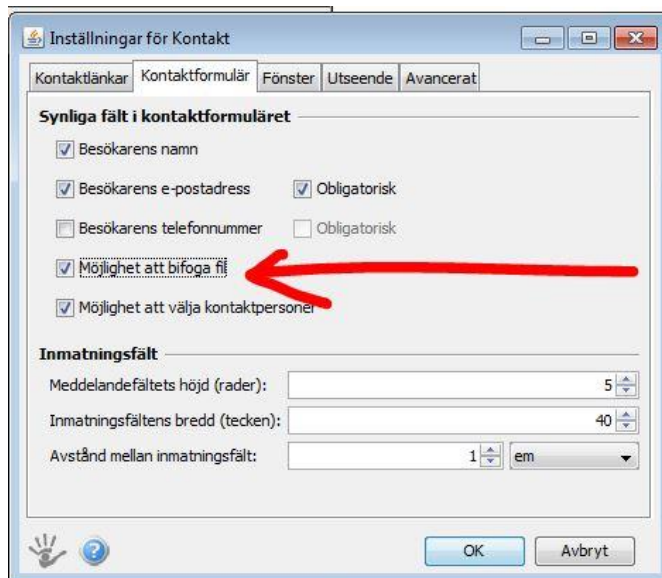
Inställningar för Kontakt

Kontaktlänkar | Kontaktformulär | Fönster | Utseende | Avancerat

Synliga fält i kontaktformuläret

Besökarens namn

Besökarens e-postadress
Obligatorisk

Besökarens telefonnummer
Obligatorisk

Möjlighet att bifoga fil

Möjlighet att välja kontaktpersoner

Inmatningsfält

Meddelandefältets höjd (rader): 5

Inmatningsfältens bredd (tecken): 40

Avstånd mellan inmatningsfält: 1 em

OK
Avbryt